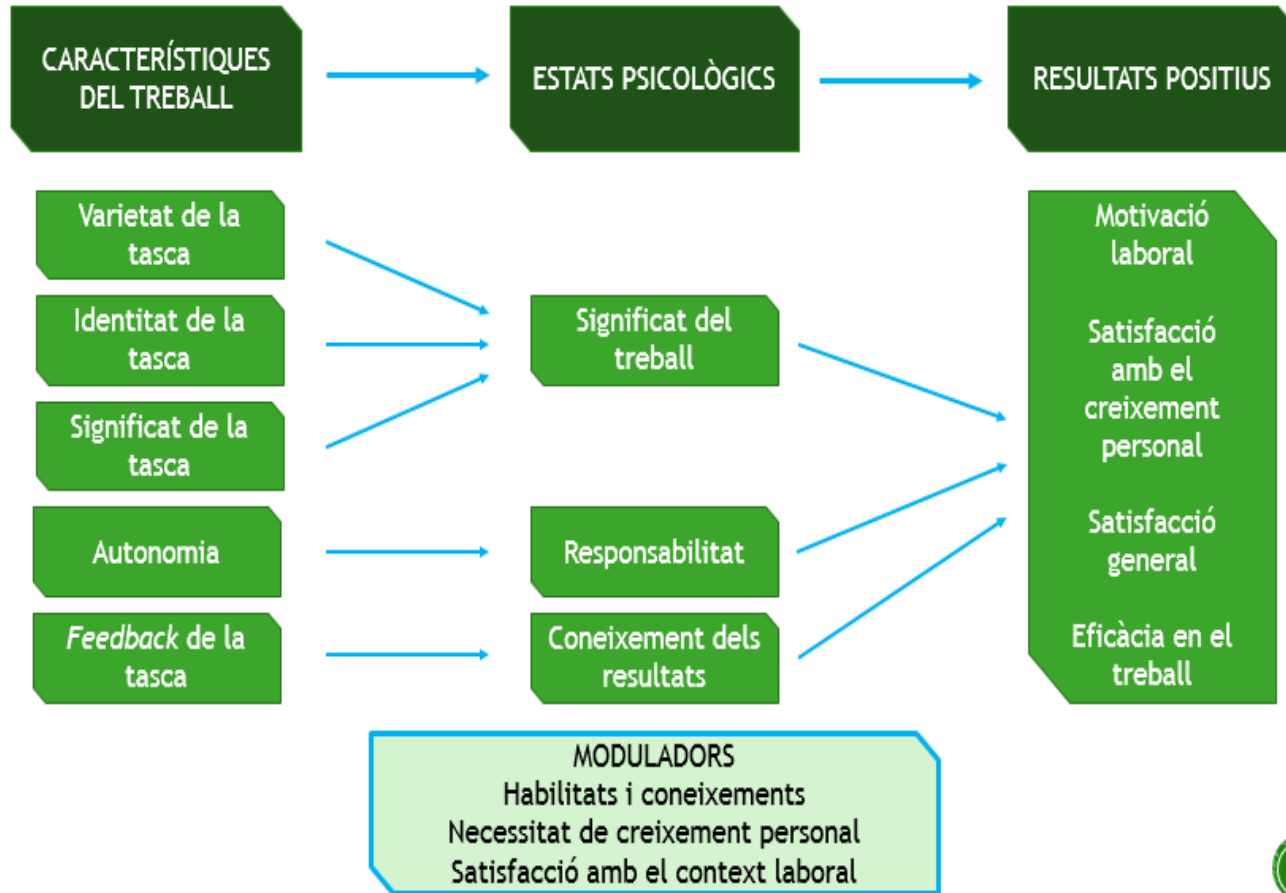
CARACTERÍSTIQUES DEL TREBALL

ESTATS PSICOLÒGICS

RESULTATS POSITIUS

Varietat de la tasca

Identitat de la tasca

Significat de la tasca

Autonomia

Feedback de la tasca

Significat del treball

Responsabilitat

Coneixement dels resultats

Motivació laboral

Satisfacció amb el creixement personal

Satisfacció general

Eficàcia en el treball

MODULADORS
Habilitats i coneixements
Necessitat de creixement personal
Satisfacció amb el context laboral